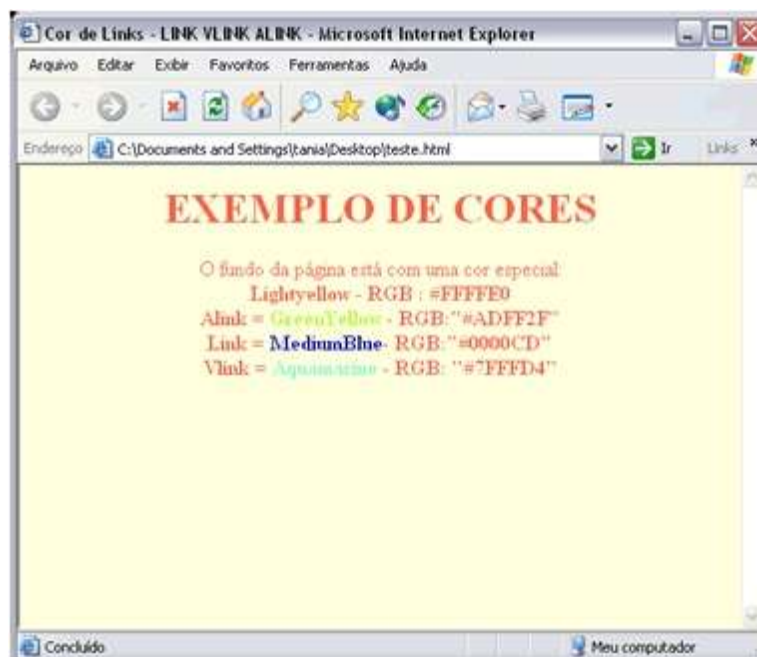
Cor de Links - LINK VLINK ALINK - Microsoft Internet Explorer

Arquivo Editar Exibir Favoritos Ferramentas Ajuda

Endereço C:\Documents and Settings\tania\Desktop\teste.html Ir Links

EXEMPLO DE CORES

O fundo da página está com uma cor especial:
Lightyellow - RGB : #FFFFE0
Alink = GreenYellow - RGB:"#ADFF2F"
Link = MediumBlue- RGB:"#0000CD"
Vlink = Aquamarine - RGB: "#7FFFD4"

Concluído

Meu computador